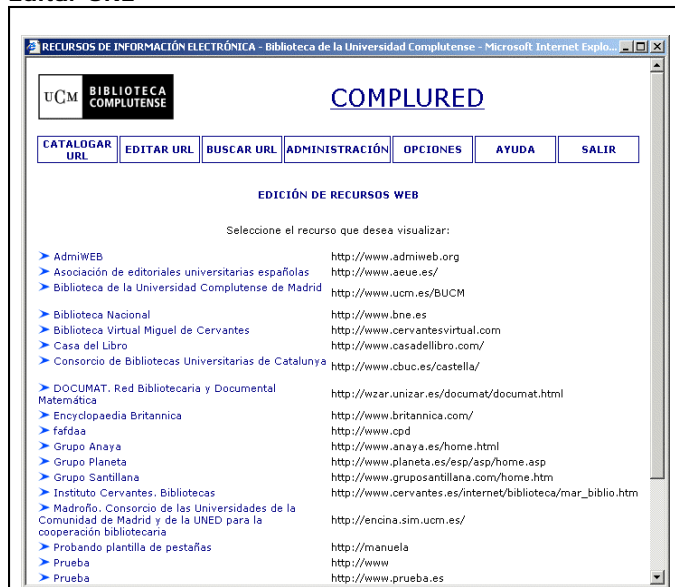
Editar URL

RECURSOS DE INFORMACIÓN ELECTRÓNICA - Biblioteca de la Universidad Complutense - Microsoft Internet Explo...

UCM BIBLIOTECA COMPLUTENSE

COMPLURED

| CATALOGAR URL | EDITAR URL | BUSCAR URL | ADMINISTRACIÓN | OPCIONES | AYUDA | SALIR |
|---|---|---|---|---|---|---|

EDICIÓN DE RECURSOS WEB

Seleccione el recurso que desea visualizar:

| | |
|---|---|
| AdmiWEB | http://www.admiweb.org |
| Asociación de editoriales universitarias españolas | http://www.aeue.es/ |
| Biblioteca de la Universidad Complutense de Madrid | http://www.ucm.es/BUCM |
| Biblioteca Nacional | http://www.bne.es |
| Biblioteca Virtual Miguel de Cervantes | http://www.cervantesvirtual.com |
| Casa del Libro | http://www.casadellibro.com/ |
| Consorcio de Bibliotecas Universitarias de Catalunya | http://www.cbuc.es/castella/ |
| DOCUMAT. Red Bibliotecaria y Documental Matemática | http://wzar.unizar.es/documat/documat.html |
| Encyclopaedia Britannica | http://www.britannica.com/ |
| fafdaa | http://www.cpd |
| Grupo Anaya | http://www.anaya.es/home.html |
| Grupo Planeta | http://www.planeta.es/esp/asp/home.asp |
| Grupo Santillana | http://www.gruposantillana.com/home.htm |
| Instituto Cervantes. Bibliotecas | http://www.cervantes.es/internet/biblioteca/mar_biblio.htm |
| Madroño. Consorcio de las Universidades de la Comunidad de Madrid y de la UNED para la cooperación bibliotecaria | http://encina.sim.ucm.es/ |
| Probando plantilla de pestañas | http://manuela |
| Prueba | http://www |
| Prueba | http://www.prueba.es |